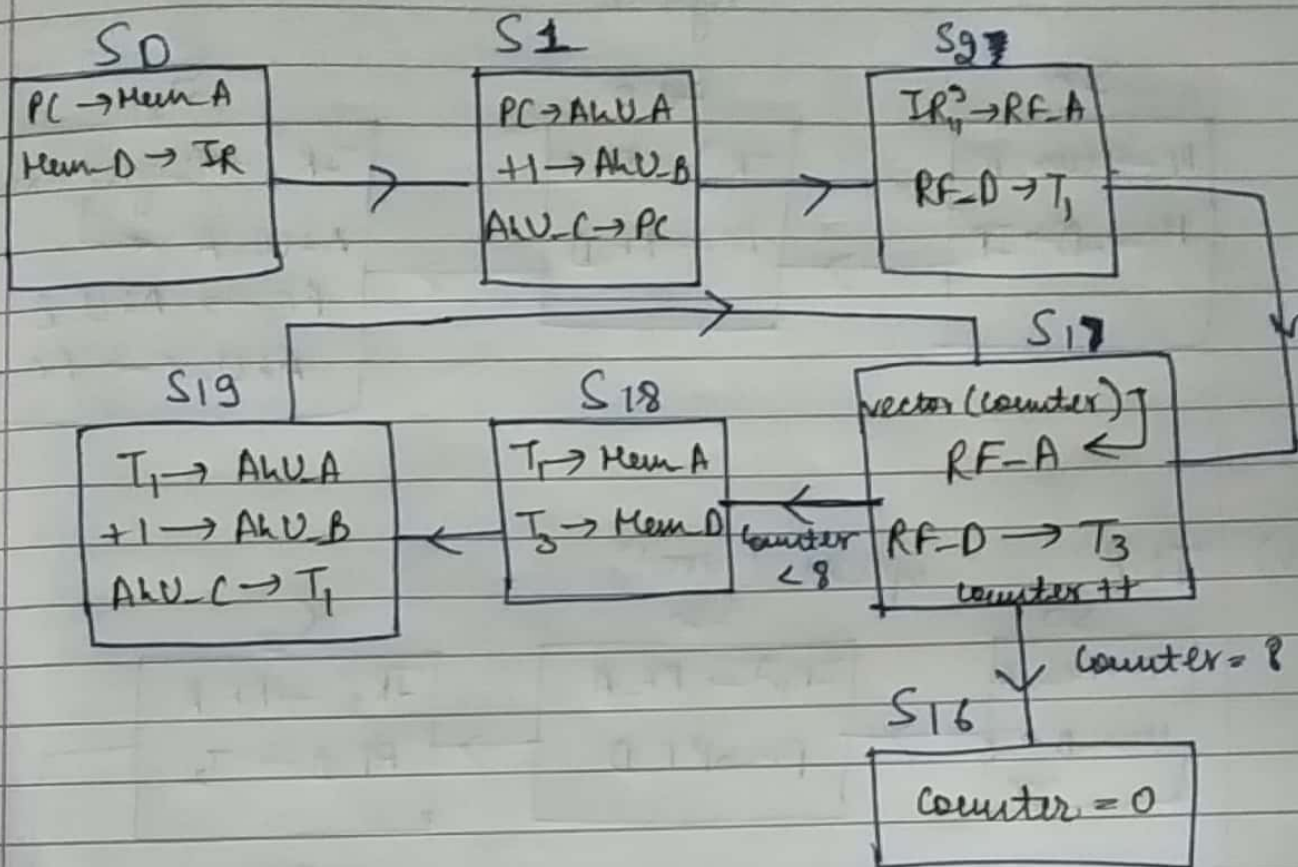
S0
PC → Mem_A
Mem_D → IR

S1
PC → ALU_A
+1 → ALU_B
ALU_C → PC

S2
$IR_{11}^{9}$ → RF_A
RF_D → $T_1$

S17
vector (counter)
RF_A
RF_D → $T_3$
counter ++

S18
$T_1$ → Mem_A
$T_3$ → Mem_D

counter < 8

S19
$T_1$ → ALU_A
+1 → ALU_B
ALU_C → $T_1$

Counter = 8

S16
counter = 0